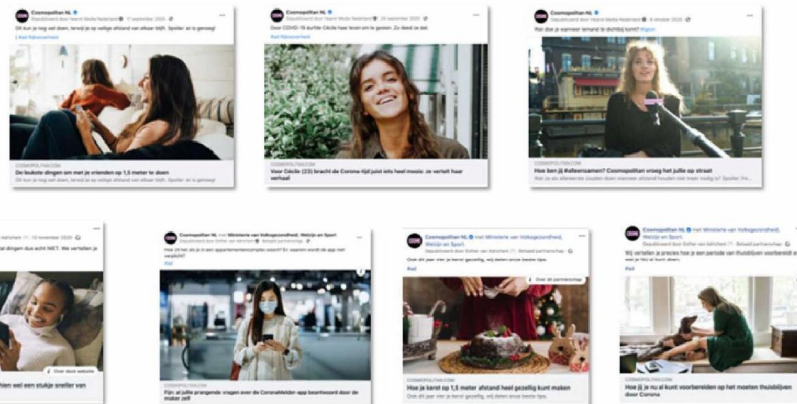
Cosmopolitan NL
Gesponsord door Hearst Media Nederland · 17 september 2020
Dit kun je nog wel doen, terwijl je op veilige afstand van elkaar blijft. Spoiler: er is genoeg!

COSMOPOLITAN.COM
De leukste dingen om met je vrienden op 1,5 meter te doen

Cosmopolitan NL
Gesponsord door Hearst Media Nederland · 28 september 2020
Door COVID-19 durfde Cécile haar leven om te gooien. Zo deed ze dat.
Bekijk vertaling

COSMOPOLITAN.COM
Voor Cécile (23) bracht de Corona-tijd juist iets heel moois: ze vertelt haar verhaal

Cosmopolitan NL
Gesponsord door Hearst Media Nederland · 6 oktober 2020
Hoe ziet jij dat? #jigsaw

COSMOPOLITAN.COM
Hoe ben jij #alleensamen? Cosmopolitan vroeg het jullie op straat
Wat je zou allemaal kunnen doen wanneer je alleen bent... Spoiler: het...

Gesponsord door Ministerie van Volksgezondheid · 11 november 2020
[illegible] dingen die je echt NIET. We vertellen je

Over deze website

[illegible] hier wel een stukje sneller van

Cosmopolitan NL met Ministerie van Volksgezondheid, Welzijn en Sport.
Gesponsord door Ministerie van Volksgezondheid, Welzijn en Sport · Betaald partnerschap
Hoe zit het als je in een appartementencomplex woont? En waarom wordt de app niet verplicht?
Meer

COSMOPOLITAN.COM
Fijn: al jullie prangende vragen over de CoronaMelder app beantwoord door de maker zelf

Cosmopolitan NL met Ministerie van Volksgezondheid, Welzijn en Sport.
Gesponsord door Ministerie van Volksgezondheid · Betaald partnerschap
Ook dit jaar vier je kerst gezellig, wel doen onze beste tips.

Over dit partnerschap

COSMOPOLITAN.COM
Hoe je kerst op 1,5 meter afstand heel gezellig kunt maken
Ook dit jaar vier je kerst gezellig, wel doen onze beste tips.

Cosmopolitan NL met Ministerie van Volksgezondheid, Welzijn en Sport.
Gesponsord door Ministerie van Volksgezondheid · Betaald partnerschap
Wij vertellen je precies hoe je een periode van thuisblijven voorbereidt en...

COSMOPOLITAN.COM
Hoe jij je nu al kunt voorbereiden op het moeten thuisblijven door Corona